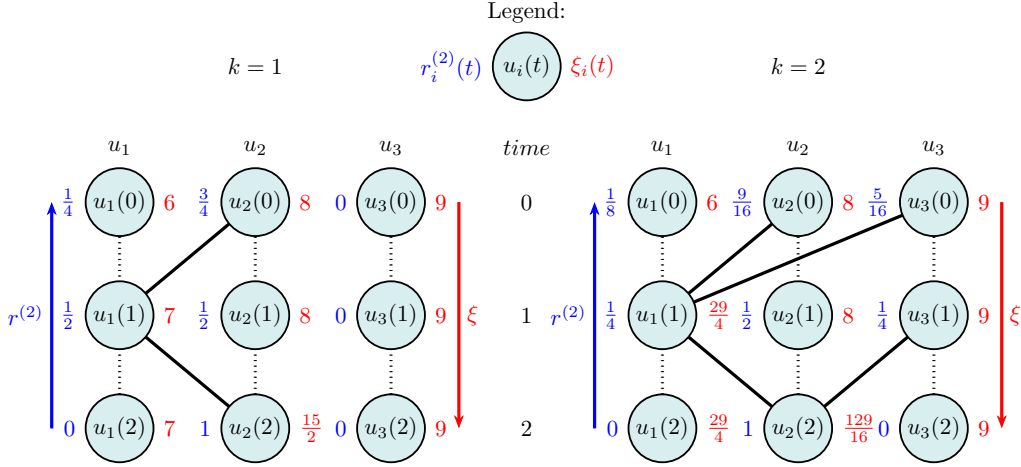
Legend:

$k = 1$ $r_i^{(2)}(t)$ $u_i(t)$ $\xi_i(t)$ $k = 2$

$u_1$ $u_2$ $u_3$ $time$ $u_1$ $u_2$ $u_3$

$\frac{1}{4}$ $u_1(0)$ 6 $\frac{3}{4}$ $u_2(0)$ 8 0 $u_3(0)$ 9 0 $\frac{1}{8}$ $u_1(0)$ 6 $\frac{9}{16}$ $u_2(0)$ 8 $\frac{5}{16}$ $u_3(0)$ 9

$r^{(2)}$ $\frac{1}{2}$ $u_1(1)$ 7 $\frac{1}{2}$ $u_2(1)$ 8 0 $u_3(1)$ 9 $\xi$ 1 $r^{(2)}$ $\frac{1}{4}$ $u_1(1)$ $\frac{29}{4}$ $\frac{1}{2}$ $u_2(1)$ 8 $\frac{1}{4}$ $u_3(1)$ 9 $\xi$

0 $u_1(2)$ 7 1 $u_2(2)$ $\frac{15}{2}$ 0 $u_3(2)$ 9 2 0 $u_1(2)$ $\frac{29}{4}$ 1 $u_2(2)$ $\frac{129}{16}$ 0 $u_3(2)$ 9